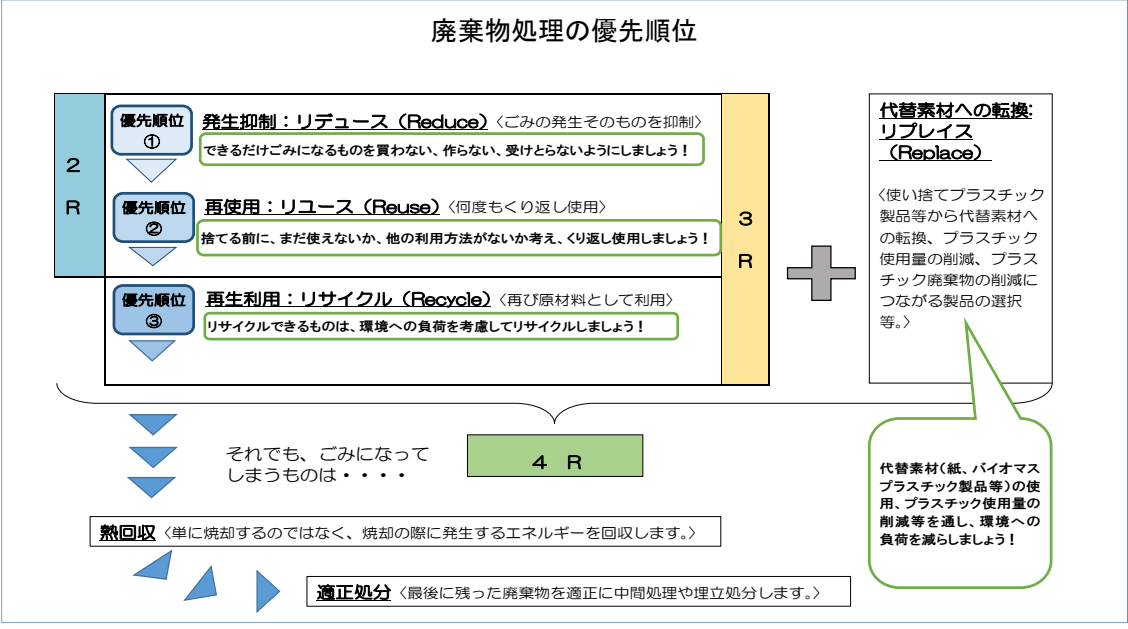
廃棄物処理の優先順位

２
Ｒ

優先順位
①
発生抑制：リデュース（Reduce）〈ごみの発生そのものを抑制〉
できるだけごみになるものを買わない、作らない、受けとらないようにしましょう！

優先順位
②
再使用：リユース（Reuse）〈何度もくり返し使用〉
捨てる前に、まだ使えないか、他の利用方法がないか考え、くり返し使用しましょう！

優先順位
③
再生利用：リサイクル（Recycle）〈再び原材料として利用〉
リサイクルできるものは、環境への負荷を考慮してリサイクルしましょう！

３
Ｒ

代替素材への転換:
リプレイス
（Replace）

〈使い捨てプラスチック製品等から代替素材への転換、プラスチック使用量の削減、プラスチック廃棄物の削減につながる製品の選択等。〉

代替素材(紙、バイオマスプラスチック製品等)の使用、プラスチック使用量の削減等を通し、環境への負荷を減らしましょう！

それでも、ごみになってしまうものは・・・・

４　Ｒ

熱回収〈単に焼却するのではなく、焼却の際に発生するエネルギーを回収します。〉

適正処分〈最後に残った廃棄物を適正に中間処理や埋立処分します。〉